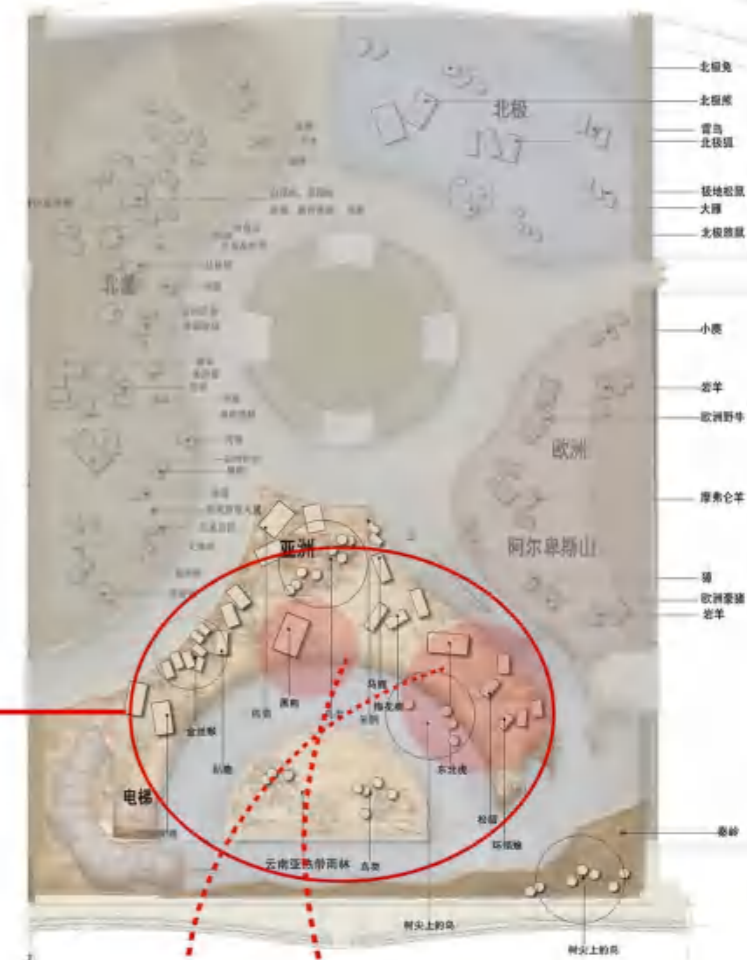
北极

北极兔
北极狐
雪鸮
北极狐
极地松鼠
大獾
北极旅鼠

北美

欧洲

小鹿
岩羊
欧洲野牛
摩弗仑羊
阿尔卑斯山
獾
欧洲麋鹿
岩羊

亚洲

熊猫
豹
金丝猴
斑羚
东北虎
松鼠
环颈雉
电梯
云南亚热带雨林
鸟类
秦岭
树尖上的鸟
树尖上的鸟